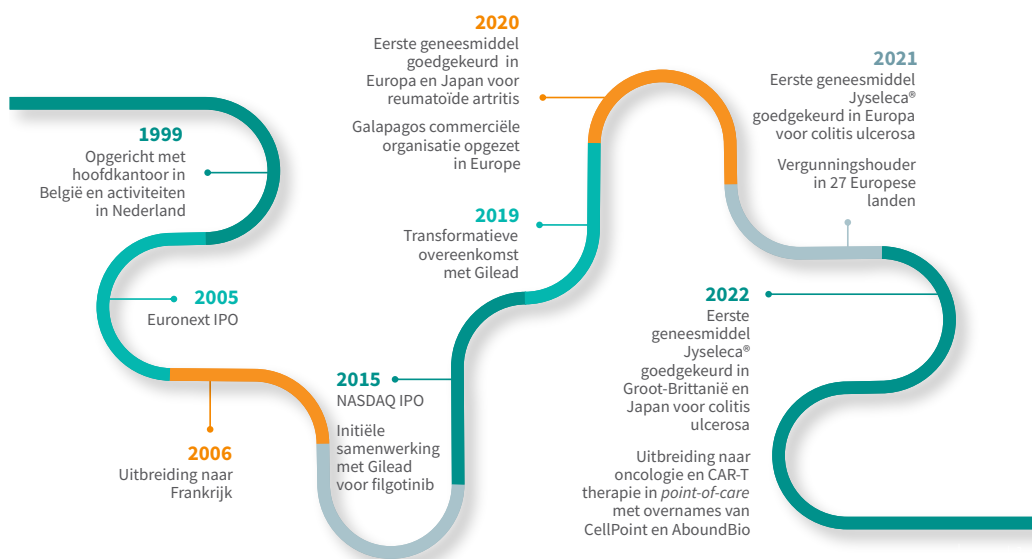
1999
Opgericht met hoofdkantoor in België en activiteiten in Nederland

2005
Euronext IPO

2006
Uitbreiding naar Frankrijk

2015
NASDAQ IPO

Initiële samenwerking met Gilead voor filgotinib

2019
Transformatieve overeenkomst met Gilead

2020
Eerste geneesmiddel goedgekeurd in Europa en Japan voor reumatoïde artritis

Galapagos commerciële organisatie opgezet in Europe

2021
Eerste geneesmiddel Jyseleca® goedgekeurd in Europa voor colitis ulcerosa

Vergunningshouder in 27 Europese landen

2022
Eerste geneesmiddel Jyseleca® goedgekeurd in Groot-Brittanië en Japan voor colitis ulcerosa

Uitbreiding naar oncologie en CAR-T therapie in point-of-care met overnames van CellPoint en AboundBio